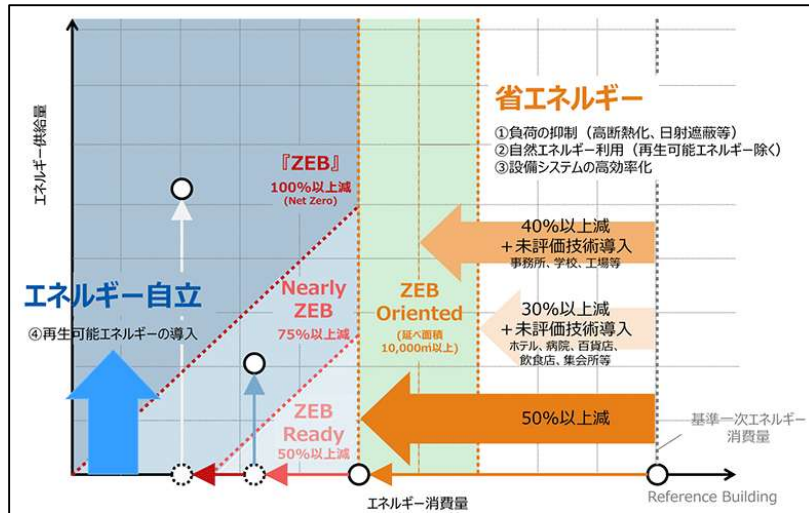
エネルギー供給量

省エネルギー
①負荷の抑制（高断熱化、日射遮蔽等）
②自然エネルギー利用（再生可能エネルギー除く）
③設備システムの高効率化

『ZEB』
100%以上減
(Net Zero)

40%以上減
＋未評価技術導入
事務所、学校、工場等

エネルギー自立
④再生可能エネルギーの導入

Nearly ZEB
75%以上減

ZEB Oriented
（延べ面積 10,000㎡以上）

30%以上減
＋未評価技術導入
ホテル、病院、百貨店、飲食店、集会所等

ZEB Ready
50%以上減

50%以上減

基準一次エネルギー消費量

エネルギー消費量

Reference Building